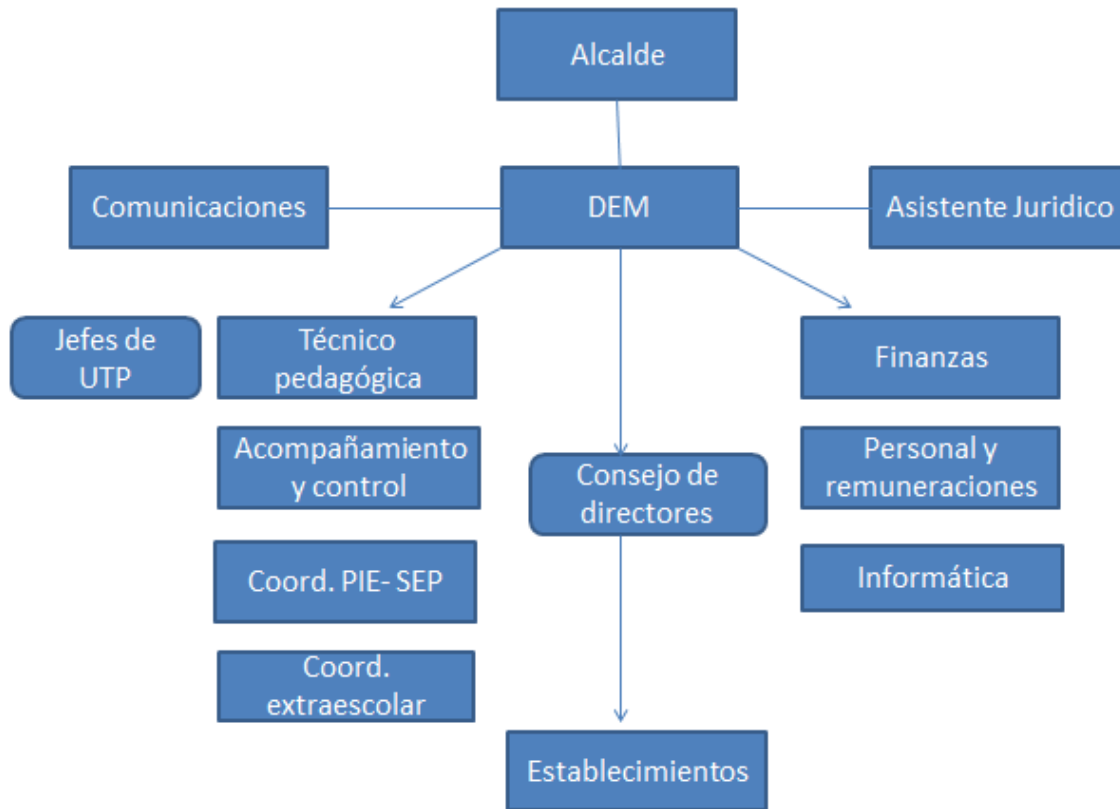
Alcalde

Comunicaciones

DEM

Asistente Juridico

Jefes de UTP

Técnico pedagógica

Finanzas

Acompañamiento y control

Consejo de directores

Personal y remuneraciones

Coord. PIE- SEP

Informática

Coord. extraescolar

Establecimientos